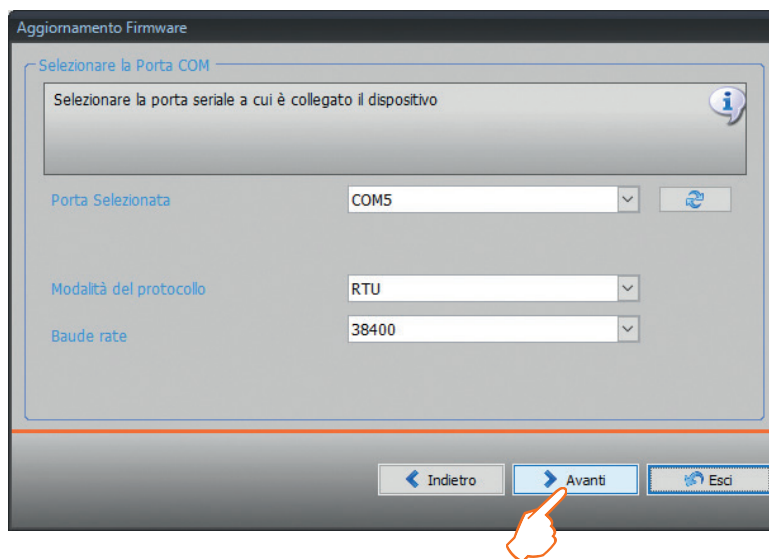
Aggiornamento Firmware

Selezionare la Porta COM

Selezionare la porta seriale a cui è collegato il dispositivo

Porta Selezionata
COM5

Modalità del protocollo
RTU

Baude rate
38400

Indietro
Avanti
Esci